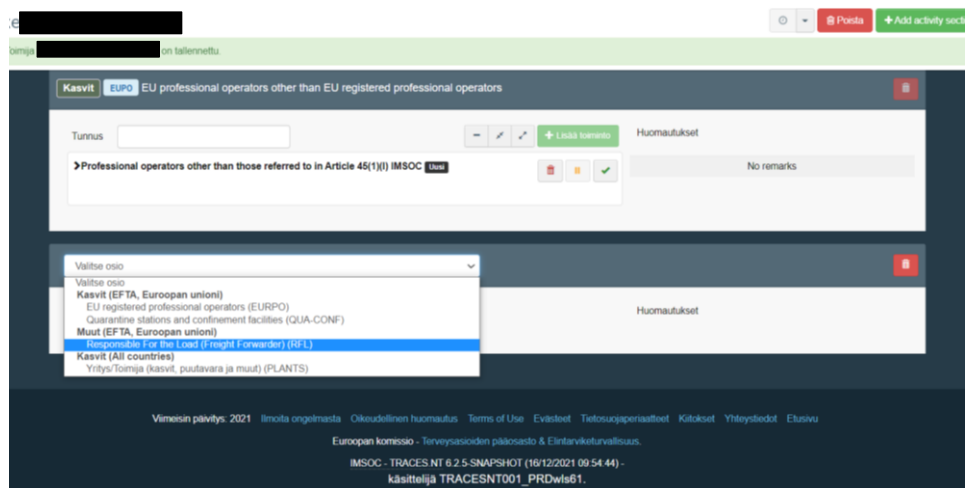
:e

Poista

+ Add activity secti

oimija on tallennettu.

Kasvit EUPO EU professional operators other than EU registered professional operators

Tunnus

+ Lisää toiminto

Huomautukset

>Professional operators other than those referred to in Article 45(1)(l) IMSOC Uusi

No remarks

Valitse osio

Valitse osio
Kasvit (EFTA, Euroopan unioni)
EU registered professional operators (EURPO)
Quarantine stations and confinement facilities (QUA-CONF)
Muut (EFTA, Euroopan unioni)
Responsible For the Load (Freight Forwarder) (RFL)
Kasvit (All countries)
Yritys/Toimija (kasvit, puutavara ja muut) (PLANTS)

Huomautukset

Viimeisin päivitys: 2021 Ilmoita ongelmasta Oikeudellinen huomautus Terms of Use Evästeet Tietosuojaperiaatteet Kiitokset Yhteystiedot Etusivu

Euroopan komissio - Terveysasioiden pääosasto & Elintarviketurvallisuus.

IMSOC - TRACES.NT 6.2.5-SNAPSHOT (16/12/2021 09:54:44) -
käsittelijä TRACESNT001_PRDwls61.